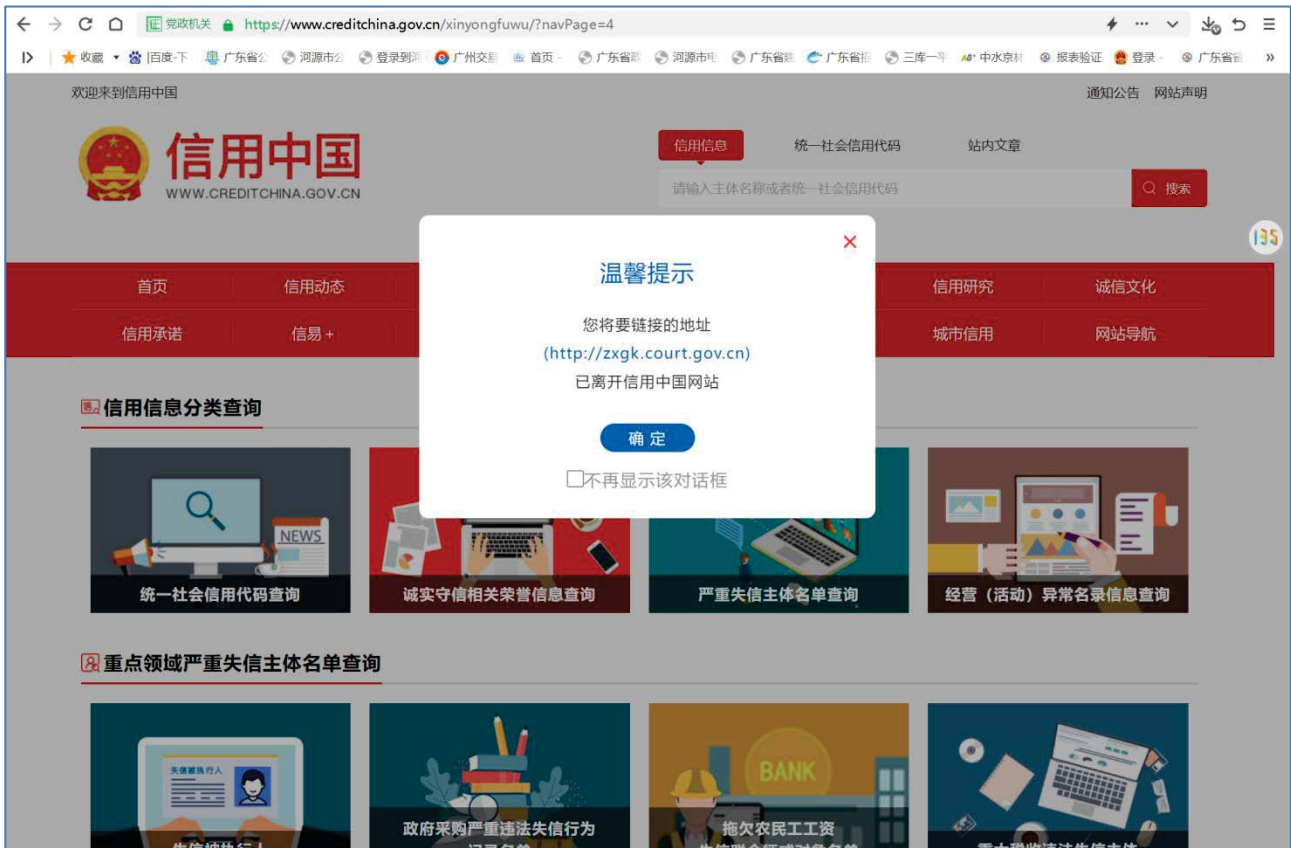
党政机关 https://www.creditchina.gov.cn/xinyongfuwu/?navPage=4

收藏 百度-下 广东省公 河源市公 登录到 广州交 首页 广东省 河源市 广东省 广东省 三库一 中水京 报表验证 登录 广东省

欢迎来到信用中国

通知公告 网站声明

信用中国
WWW.CREDITCHINA.GOV.CN

信用信息 统一社会信用代码 站内文章

请输入主体名称或者统一社会信用代码

搜索

首页 信用动态 信用研究 诚信文化

信用承诺 信易+ 城市信用 网站导航

温馨提示

您将要链接的地址
(http://zxgk.court.gov.cn)
已离开信用中国网站

确 定

不再显示该对话框

信用信息分类查询

NEWS

统一社会信用代码查询

诚实守信相关荣誉信息查询

严重失信主体名单查询

经营（活动）异常名录信息查询

重点领域严重失信主体名单查询

失信被执行人

政府采购严重违法失信行为

BANK

拖欠农民工工资

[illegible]